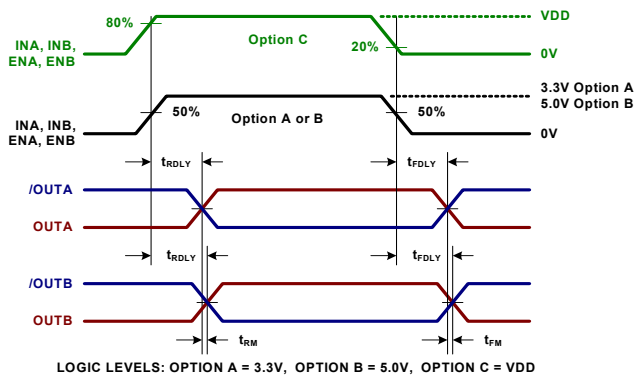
80%

VDD

INA, INB, ENA, ENB

Option C

20%

0V

3.3V Option A
5.0V Option B

INA, INB, ENA, ENB

50%

Option A or B

50%

0V

$t_{RDLY}$

$t_{FDLY}$

/OUTA

OUTA

$t_{RDLY}$

$t_{FDLY}$

/OUTB

OUTB

$t_{RM}$

$t_{FM}$

LOGIC LEVELS: OPTION A = 3.3V, OPTION B = 5.0V, OPTION C = VDD